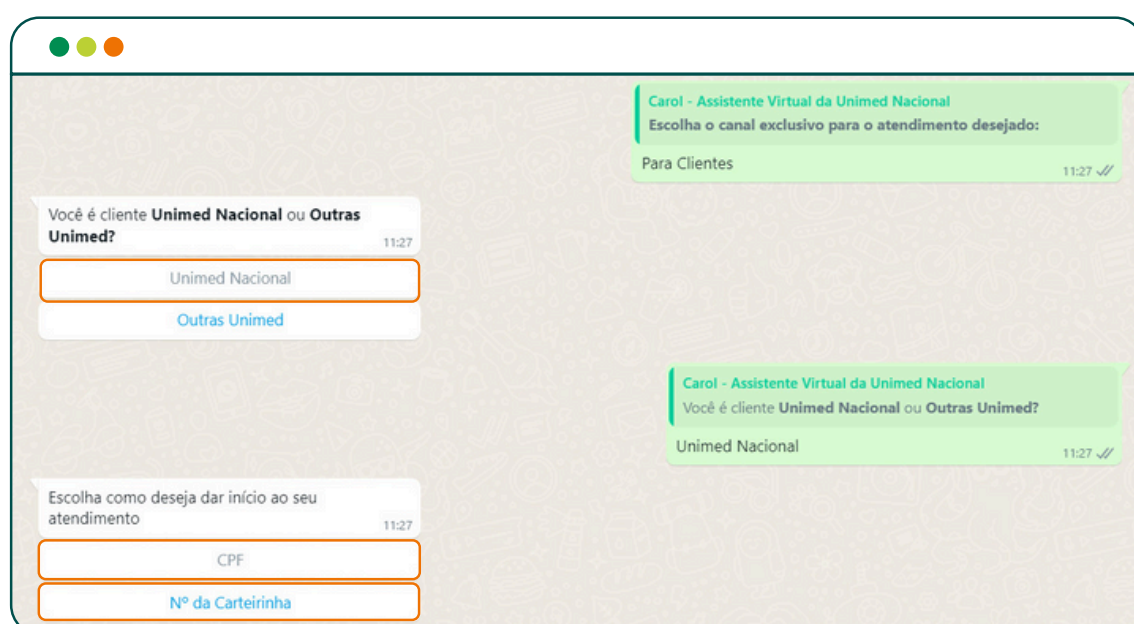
Carol - Assistente Virtual da Unimed Nacional
Escolha o canal exclusivo para o atendimento desejado:

Para Clientes
11:27

Você é cliente Unimed Nacional ou Outras Unimed?
11:27

Unimed Nacional

Outras Unimed

Carol - Assistente Virtual da Unimed Nacional
Você é cliente Unimed Nacional ou Outras Unimed?

Unimed Nacional
11:27

Escolha como deseja dar início ao seu atendimento
11:27

CPF

Nº da Carteirinha